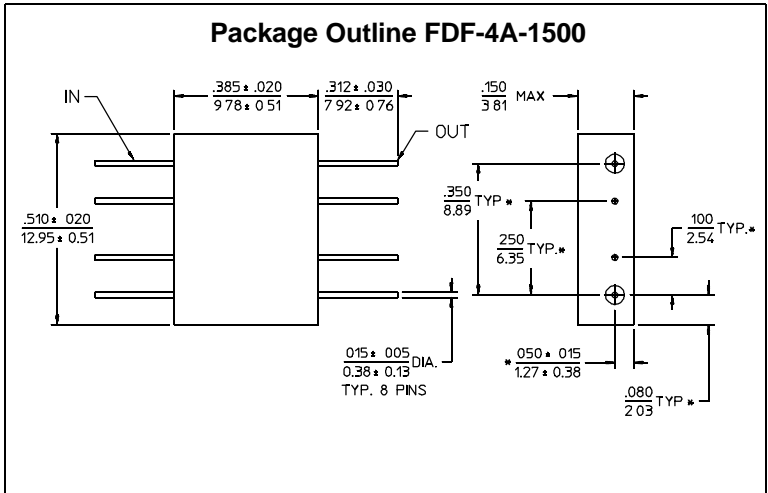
Package Outline FDF-4A-1500

IN

$\frac{.385 \pm .020}{9.78 \pm 0.51}$

$\frac{.312 \pm .030}{7.92 \pm 0.76}$

OUT

$\frac{.150}{3.81}$ MAX

$\frac{.510 \pm .020}{12.95 \pm 0.51}$

$\frac{.350}{8.89}$ TYP *

$\frac{.250}{6.35}$ TYP. *

$\frac{.100}{2.54}$ TYP. *

$\frac{.015 \pm .005}{0.38 \pm 0.13}$ DIA.

TYP. 8 PINS

* $\frac{.050 \pm .015}{1.27 \pm 0.38}$

$\frac{.080}{2.03}$ TYP *